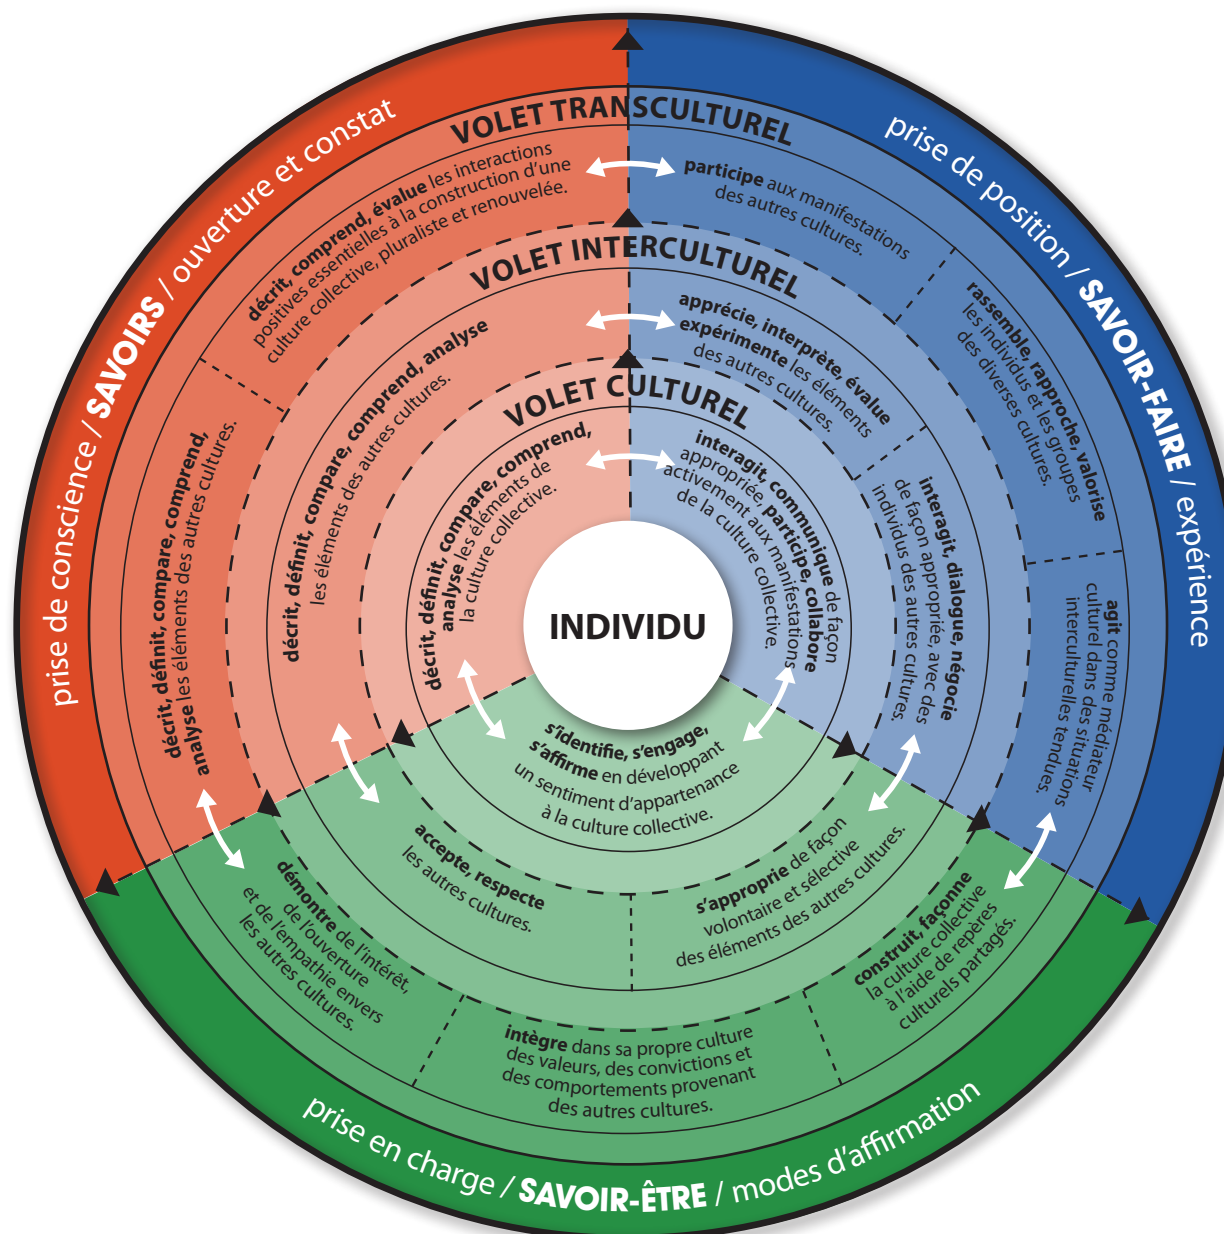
prise de conscience / SAVOIRS / ouverture et constat

prise de position / SAVOIR-FAIRE / expérience

prise en charge / SAVOIR-ÊTRE / modes d'affirmation

VOLET TRANSCULTUREL

décrit, comprend, évalue les interactions positives essentielles à la construction d'une culture collective, pluraliste et renouvelée.

participe aux manifestations des autres cultures.

rassemble, rapproche, valorise les individus et les groupes des diverses cultures.

agit comme médiateur culturel dans des situations interculturelles tendues.

construit, façonne la culture collective à l'aide de repères culturels partagés.

intègre dans sa propre culture des valeurs, des convictions et des comportements provenant des autres cultures.

démontre de l'intérêt, de l'ouverture et de l'empathie envers les autres cultures.

décrit, définit, compare, comprend, analyse les éléments des autres cultures.

VOLET INTERCULTUREL

décrit, définit, compare, comprend, analyse les éléments des autres cultures.

apprécie, interprète, évalue, expérimente les éléments des autres cultures.

interagit, dialogue, négocie de façon appropriée, avec des individus des autres cultures.

s'approprie de façon volontaire et sélective des éléments des autres cultures.

accepte, respecte les autres cultures.

VOLET CULTUREL

décrit, définit, compare, comprend, analyse les éléments de la culture collective.

interagit, communique de façon appropriée, participe, collabore activement aux manifestations de la culture collective.

s'identifie, s'engage, s'affirme en développant un sentiment d'appartenance à la culture collective.

INDIVIDU